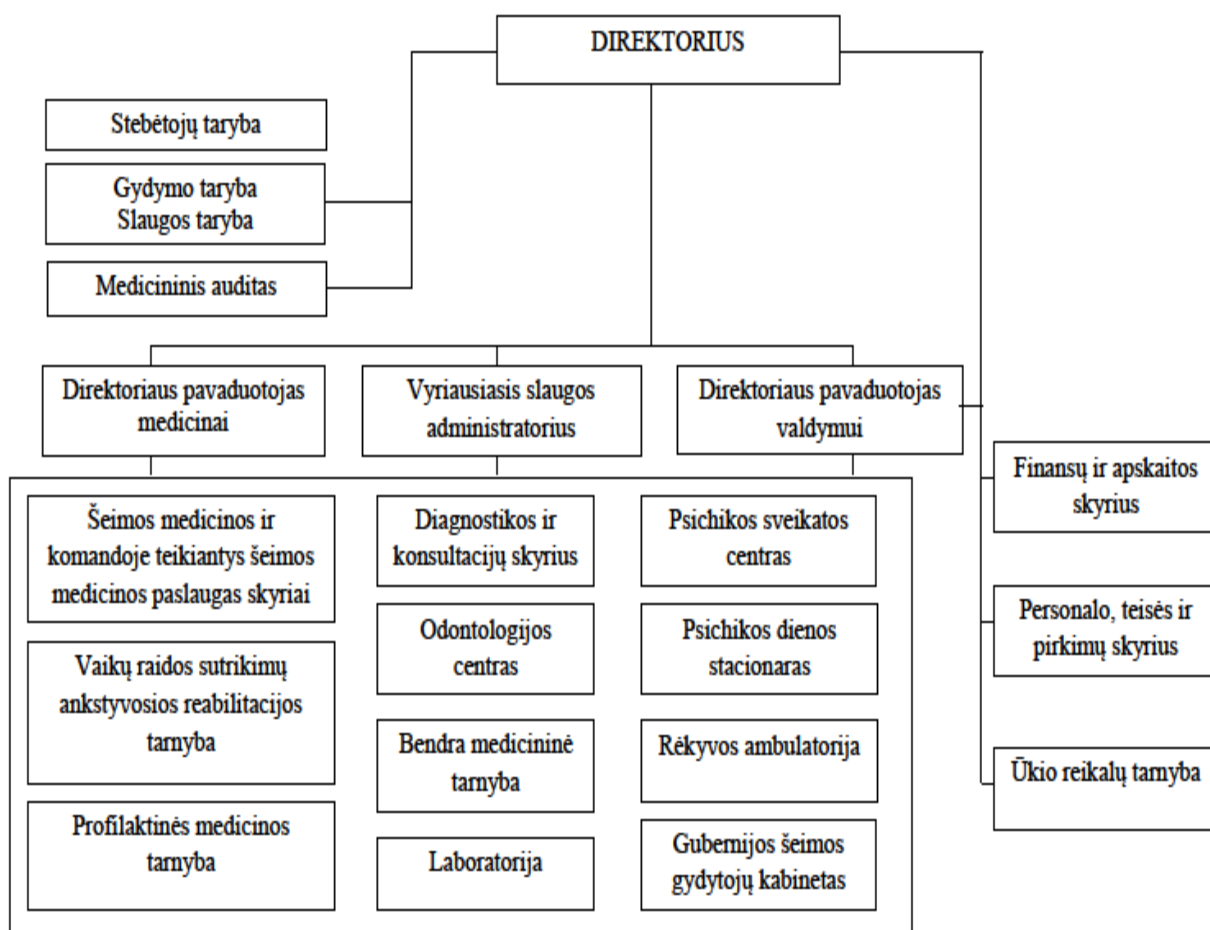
DIREKTORIUS

Stebėtojų taryba

Gydymo taryba
Slaugos taryba

Medicininis auditas

Direktoriaus pavaduotojas medicinai

Vyriausiasis slaugos administratorius

Direktoriaus pavaduotojas valdymui

Šeimos medicinos ir komandoje teikiantys šeimos medicinos paslaugas skyriai

Vaikų raidos sutrikimų ankstyvosios reabilitacijos tarnyba

Profilaktinės medicinos tarnyba

Diagnostikos ir konsultacijų skyrius

Odontologijos centras

Bendra medicininė tarnyba

Laboratorija

Psichikos sveikatos centras

Psichikos dienos stacionaras

Rėkyvos ambulatorija

Gubernijos šeimos gydytojų kabinetas

Finansų ir apskaitos skyrius

Personalo, teisės ir pirkimų skyrius

Ūkio reikalų tarnyba